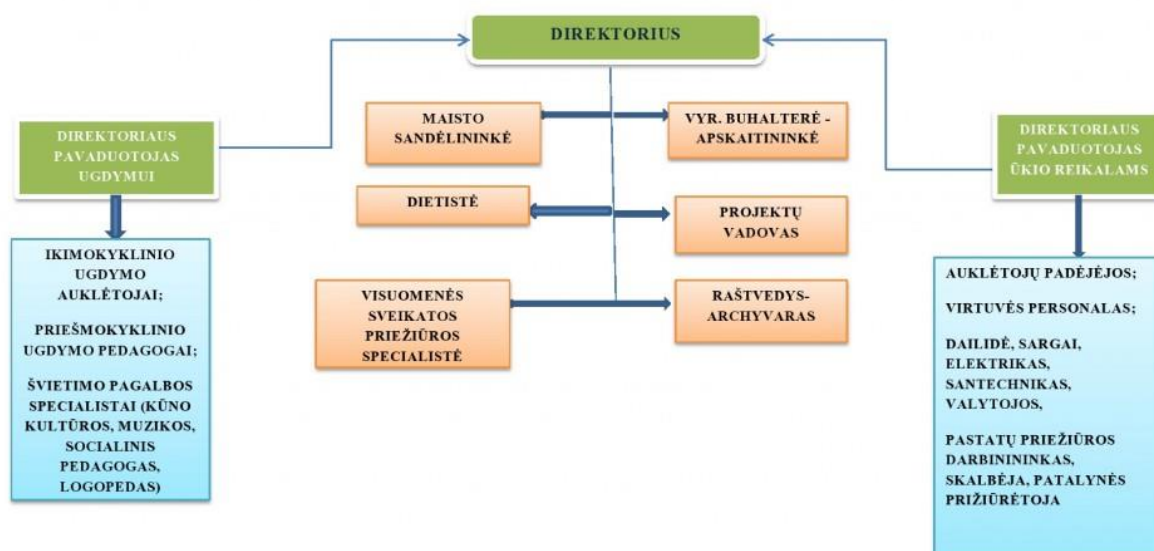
DIREKTORIUS

DIREKTORIAUS PAVADUOTOJAS UGDYMUI

IKIMOKYKLINIO UGDYMO AUKLĖTOJAI;

PRIEŠMOKYKLINIO UGDYMO PEDAGOGAI;

ŠVIETIMO PAGALBOS SPECIALISTAI (KŪNO KULTŪROS, MUZIKOS, SOCIALINIS PEDAGOGAS, LOGOPEDAS)

MAISTO SANDĖLININKĖ

VYR. BUHALTERĖ - APSKAITININKĖ

DIETISTĖ

PROJEKTŲ VADOVAS

VISUOMENĖS SVEIKATOS PRIEŽIŪROS SPECIALISTĖ

RAŠTVEDYS-ARCHYVARAS

DIREKTORIAUS PAVADUOTOJAS ŪKIO REIKALAMS

AUKLĖTOJŲ PADĖJĖJOS;

VIRTUVĖS PERSONALAS;

DAILIDĖ, SARGAI, ELEKTRIKAS, SANTECHNIKAS, VALYTOJOS,

PASTATŲ PRIEŽIŪROS DARBININKAS, SKALBĖJA, PATALYNĖS PRIŽIŪRĖTOJA